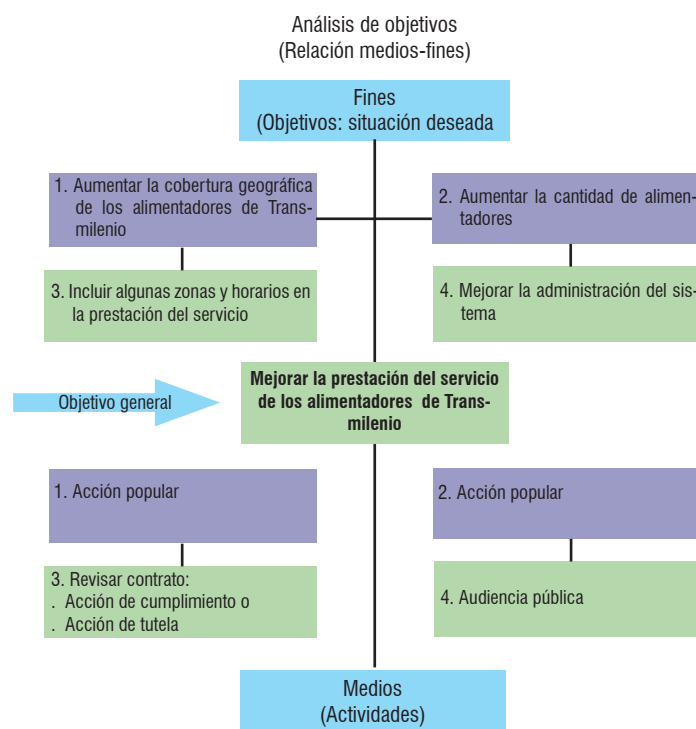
Análisis de objetivos
(Relación medios-fines)

Fines
(Objetivos: situación deseada

1. Aumentar la cobertura geográfica de los alimentadores de Transmilenio

2. Aumentar la cantidad de alimentadores

3. Incluir algunas zonas y horarios en la prestación del servicio

4. Mejorar la administración del sistema

Objetivo general

Mejorar la prestación del servicio de los alimentadores de Transmilenio

1. Acción popular

2. Acción popular

3. Revisar contrato:
. Acción de cumplimiento o
. Acción de tutela

4. Audiencia pública

Medios
(Actividades)